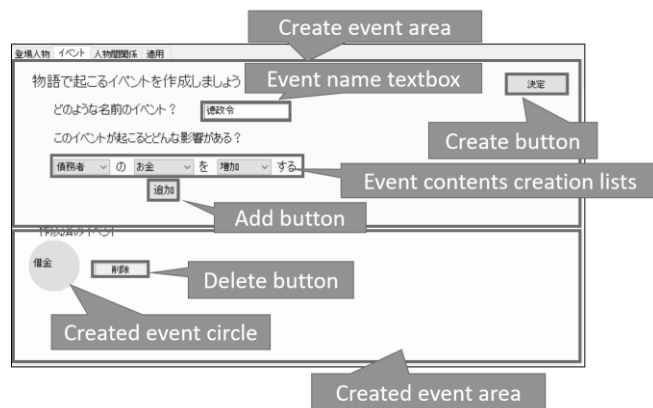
Create event area

登場人物 イベント 人物間関係 適用

物語で起こるイベントを作成しましょう

Event name textbox

決定

どのような名前のイベント？ 徳政令

Create button

このイベントが起こるとどんな影響がある？

債務者 の お金 を 増加 する

Event contents creation lists

追加

Add button

作成済みイベント

借金

削除

Delete button

Created event circle

Created event area